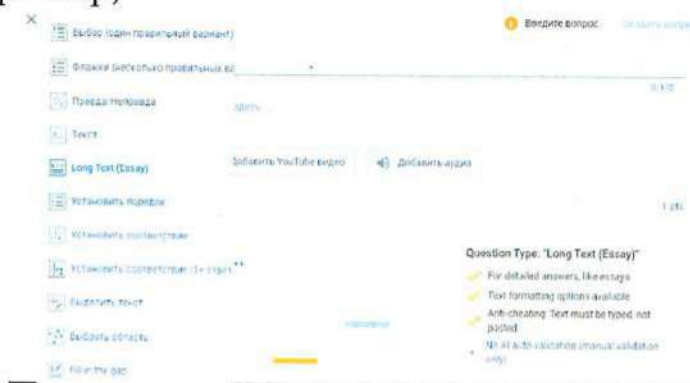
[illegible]

×

Выбор (один правильный вариант)

Флажки (несколько правильных ва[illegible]

Правда-неправда

Текст

Long Text (Essay)

Установить порядок

Установить соответствие

Установить соответствие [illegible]

Выделить текст

Выбрать область

Fill the gap

Введите вопрос

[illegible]

Удалить

Добавить YouTube видео

Добавить аудио

1 pts

Question Type: "Long Text (Essay)"

For detailed answers, like essays

Text formatting options available

Anti-cheating: Text must be typed, not pasted

No AI auto-validation (manual validation only)

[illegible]